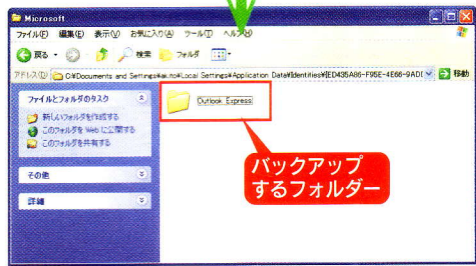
Microsoft

ファイル(F) 編集(E) 表示(V) お気に入り(A) ツール(T) ヘルプ(H)

戻る 検索 フォルダ

アドレス(D) C:¥Documents and Settings¥akito¥Local Settings¥Application Data¥Identities¥{ED435A86-F95E-4E66-9ADI 移動

ファイルとフォルダのタスク

新しいフォルダを作成する

このフォルダを Web に公開する

このフォルダを共有する

その他

詳細

Outlook Express

バックアップするフォルダー